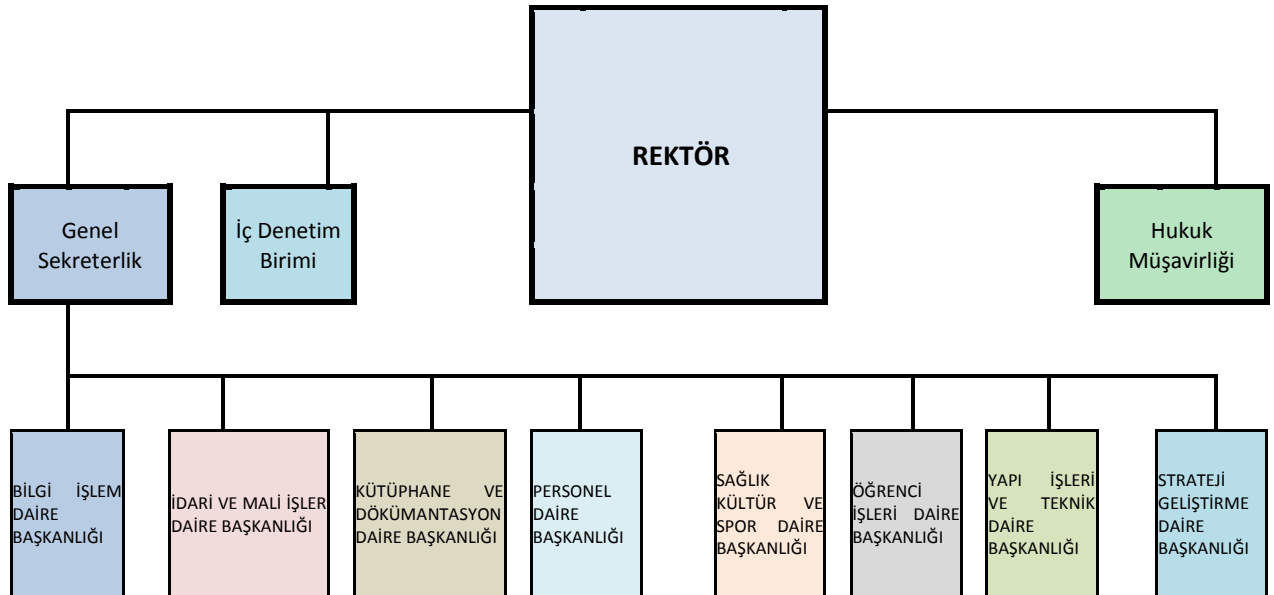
REKTÖR

Genel Sekreterlik

İç Denetim Birimi

Hukuk Müşavirliği

BİLGİ İŞLEM DAİRE BAŞKANLIĞI

İDARİ VE MALİ İŞLER DAİRE BAŞKANLIĞI

KÜTÜPHANE VE DÖKÜMANTASYON DAİRE BAŞKANLIĞI

PERSONEL DAİRE BAŞKANLIĞI

SAĞLIK KÜLTÜR VE SPOR DAİRE BAŞKANLIĞI

ÖĞRENCİ İŞLERİ DAİRE BAŞKANLIĞI

YAPI İŞLERİ VE TEKNİK DAİRE BAŞKANLIĞI

STRATEJİ GELİŞTİRME DAİRE BAŞKANLIĞI